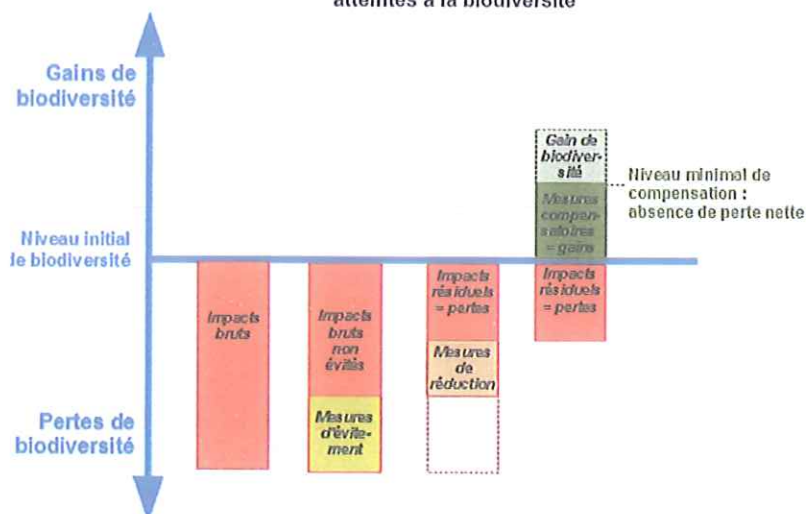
atteintes à la biodiversité

Gains de biodiversité

Niveau initial de biodiversité

Pertes de biodiversité

Impacts bruts

Impacts bruts non évités

Mesures d'évitement

Impacts résiduels = pertes

Mesures de réduction

Gain de biodiversité

Mesures compensatoires = gains

Impacts résiduels = pertes

Niveau minimal de compensation : absence de perte nette